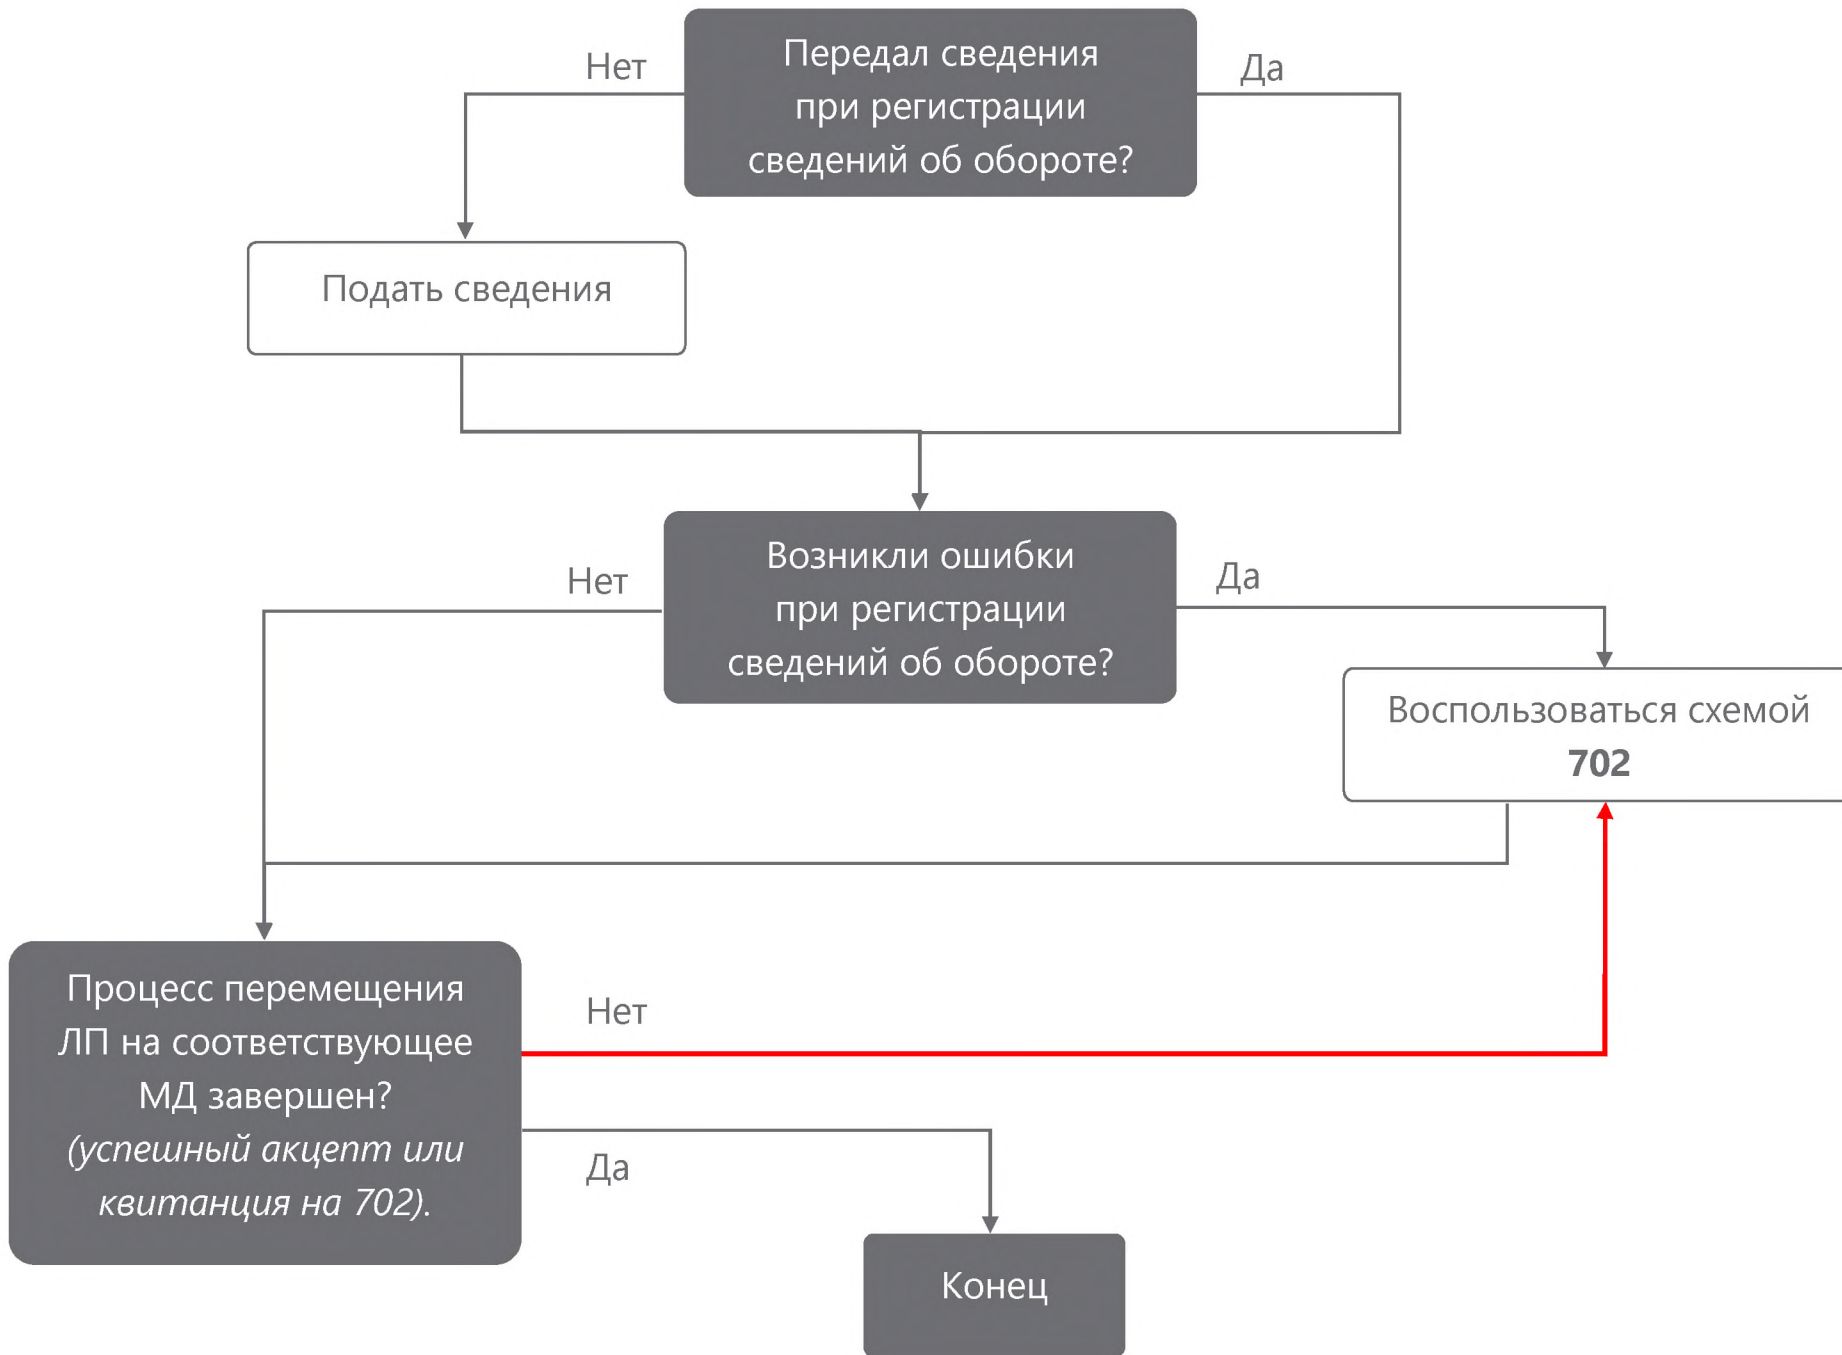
Нет

Передал сведения при регистрации сведений об обороте?

Да

Подать сведения

Нет

Возникли ошибки при регистрации сведений об обороте?

Да

Воспользоваться схемой **702**

Процесс перемещения ЛП на соответствующее МД завершен? *(успешный акцепт или квитанция на 702).*

Нет

Да

Конец